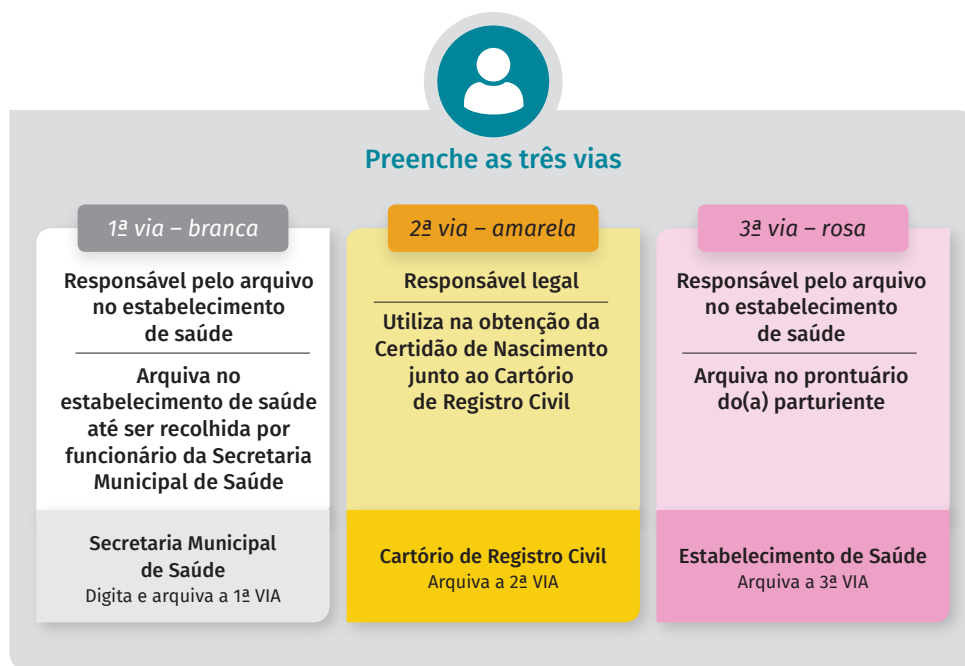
Preenche as três vias

1ª via – branca

Responsável pelo arquivo no estabelecimento de saúde

Arquiva no estabelecimento de saúde até ser recolhida por funcionário da Secretaria Municipal de Saúde

Secretaria Municipal de Saúde
Digita e arquiva a 1ª VIA

2ª via – amarela

Responsável legal

Utiliza na obtenção da Certidão de Nascimento junto ao Cartório de Registro Civil

Cartório de Registro Civil
Arquiva a 2ª VIA

3ª via – rosa

Responsável pelo arquivo no estabelecimento de saúde

Arquiva no prontuário do(a) parturiente

Estabelecimento de Saúde
Arquiva a 3ª VIA